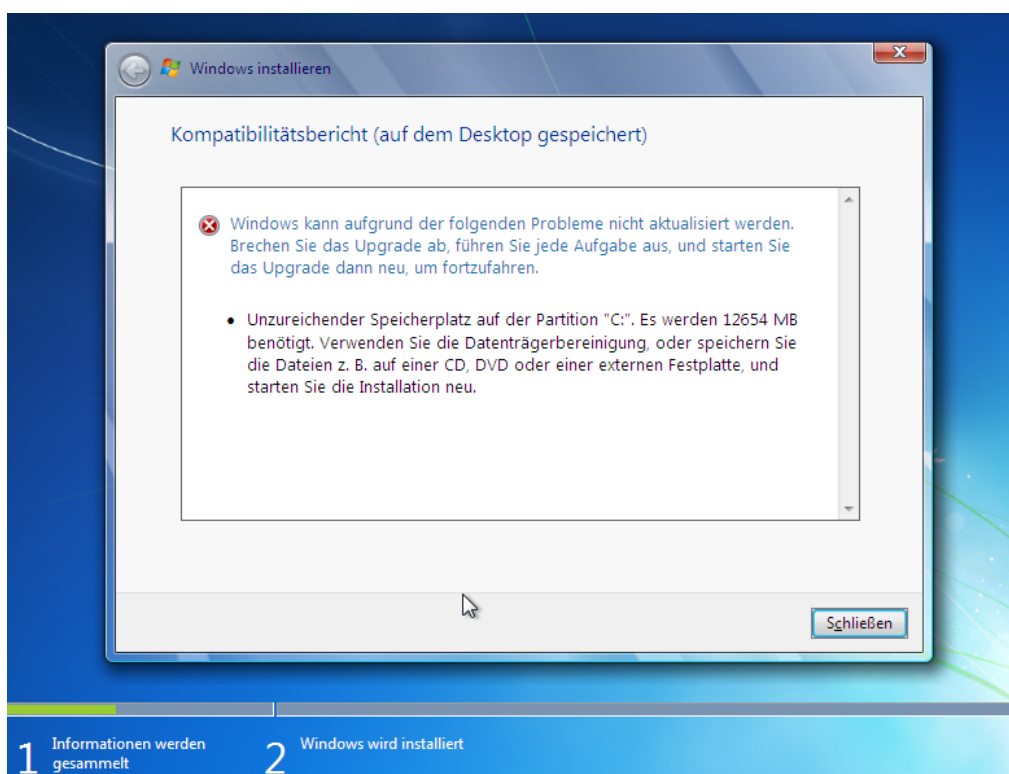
Windows installieren

Kompatibilitätsbericht (auf dem Desktop gespeichert)

Windows kann aufgrund der folgenden Probleme nicht aktualisiert werden. Brechen Sie das Upgrade ab, führen Sie jede Aufgabe aus, und starten Sie das Upgrade dann neu, um fortzufahren.

• Unzureichender Speicherplatz auf der Partition "C:". Es werden 12654 MB benötigt. Verwenden Sie die Datenträgerbereinigung, oder speichern Sie die Dateien z. B. auf einer CD, DVD oder einer externen Festplatte, und starten Sie die Installation neu.

Schließen

1 Informationen werden gesammelt

2 Windows wird installiert